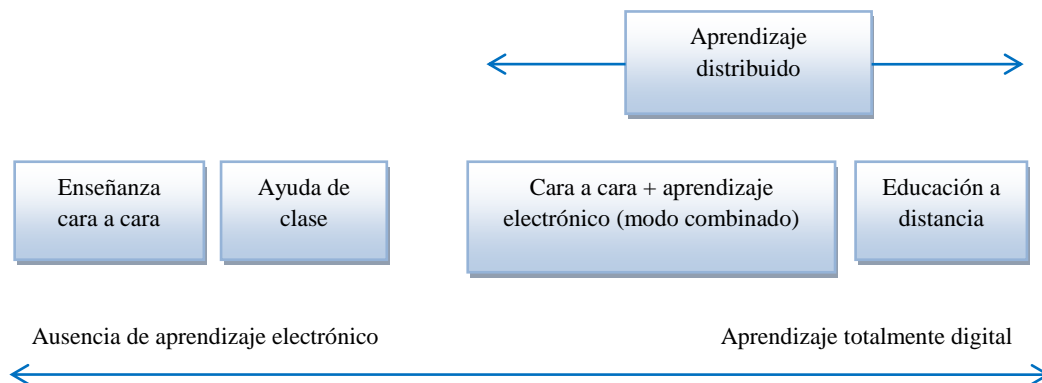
Aprendizaje distribuido

Enseñanza cara a cara

Ayuda de clase

Cara a cara + aprendizaje electrónico (modo combinado)

Educación a distancia

Ausencia de aprendizaje electrónico

Aprendizaje totalmente digital